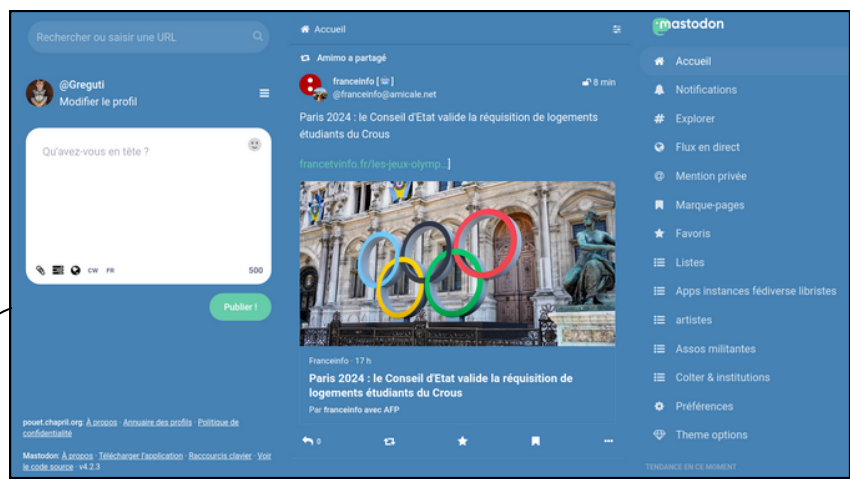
Rechercher ou saisir une URL

@Greguti
Modifier le profil

Qu'avez-vous en tête ?

CW FR 500

Publier !

pouet.chapril.org · À propos · Annuaire des profils · Politique de confidentialité

Mastodon : À propos · Télécharger l'application · Raccourcis clavier · Voir le code source · v4.2.3

Accueil

Amimo a partagé

franceinfo [🤖]
@franceinfo@amicale.net
8 min

Paris 2024 : le Conseil d'Etat valide la réquisition de logements étudiants du Crous

francetvinfo.fr/les-jeux-olymp...

Franceinfo · 17 h
Paris 2024 : le Conseil d'Etat valide la réquisition de logements étudiants du Crous
Par franceinfo avec AFP

0

mastodon

Accueil
Notifications
Explorer
Flux en direct
Mention privée
Marque-pages
Favoris
Listes
Apps instances fédiverse libristes
artistes
Assos militantes
Colter & institutions
Préférences
Theme options

TENDANCE EN CE MOMENT